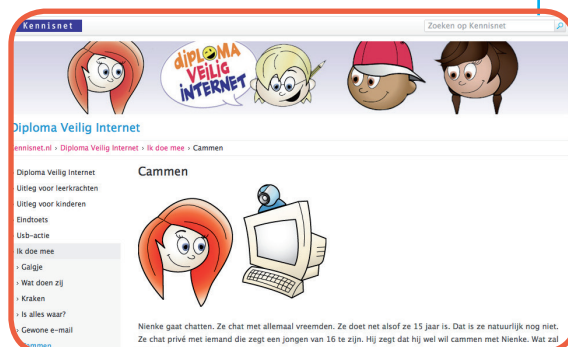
Kennisnet

Zoeken op Kennisnet

diPLOMA VEILIG INTERNET

Diploma Veilig Internet

kennisnet.nl › Diploma Veilig Internet › Ik doe mee › Cammen

Diploma Veilig Internet
Uitleg voor leerkrachten
Uitleg voor kinderen
Eindtoets
Usb-actie
Ik doe mee
› Galgje
› Wat doen zij
› Kraken
› Is alles waar?
› Gewone e-mail
Cammen

Cammen

Nienke gaat chatten. Ze chat met allemaal vreemden. Ze doet net alsof ze 15 jaar is. Dat is ze natuurlijk nog niet. Ze chat privé met iemand die zegt een jongen van 16 te zijn. Hij zegt dat hij wel wil cammen met Nienke. Wat zal